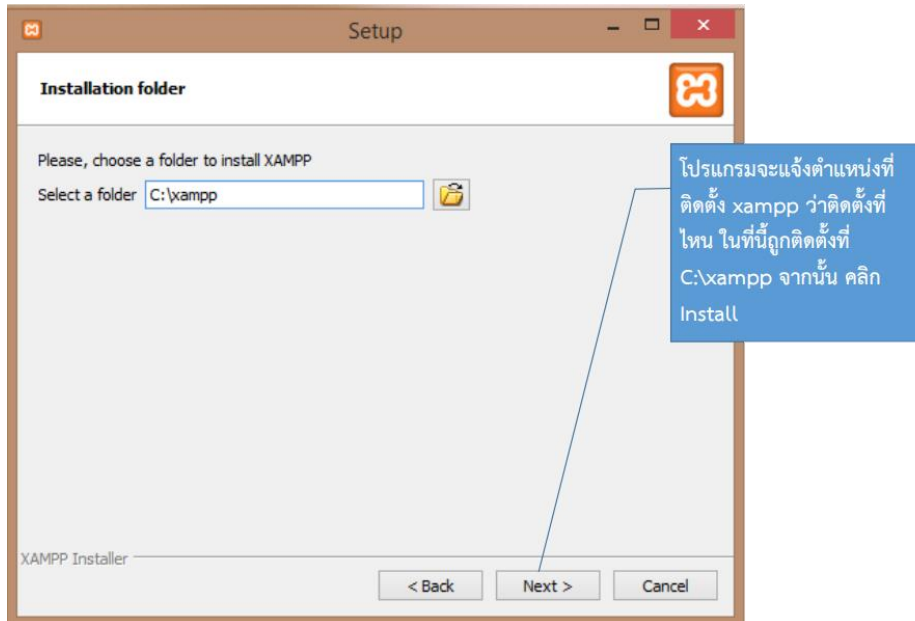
Setup

Installation folder

Please, choose a folder to install XAMPP

Select a folder C:\xampp

โปรแกรมจะแจ้งตำแหน่งที่ติดตั้ง xampp ว่าติดตั้งที่ไหน ในที่นี้ถูกติดตั้งที่ C:\xampp จากนั้น คลิก Install

XAMPP Installer

< Back

Next >

Cancel